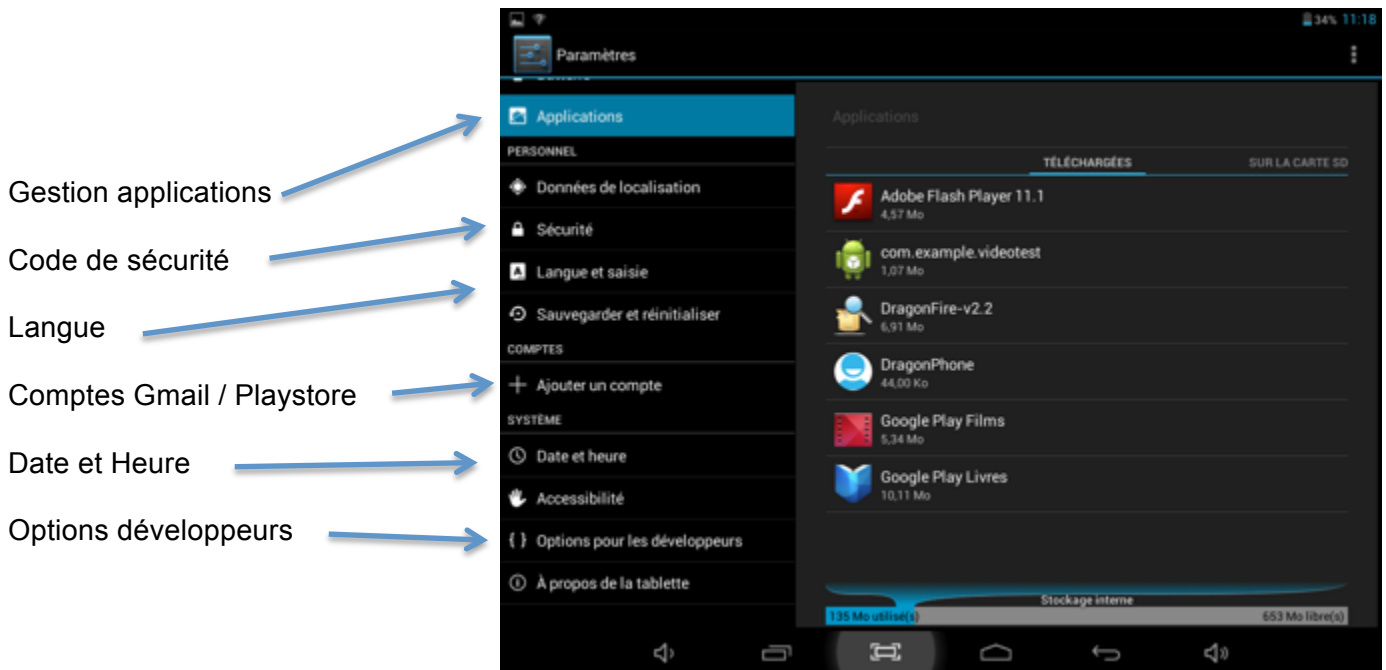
Gestion applications

Code de sécurité

Langue

Comptes Gmail / Playstore

Date et Heure

Options développeurs

34% 11:18

Paramètres

Applications

PERSONNEL

Données de localisation

Sécurité

Langue et saisie

Sauvegarder et réinitialiser

COMPTES

Ajouter un compte

SYSTÈME

Date et heure

Accessibilité

Options pour les développeurs

À propos de la tablette

Applications

TÉLÉCHARGÉES

SUR LA CARTE SD

Adobe Flash Player 11.1
4,57 Mo

com.example.videotest
1,07 Mo

DragonFire-v2.2
6,91 Mo

DragonPhone
44,00 Ko

Google Play Films
5,34 Mo

Google Play Livres
10,11 Mo

Stockage interne

135 Mo utilisé(s)

653 Mo libre(s)